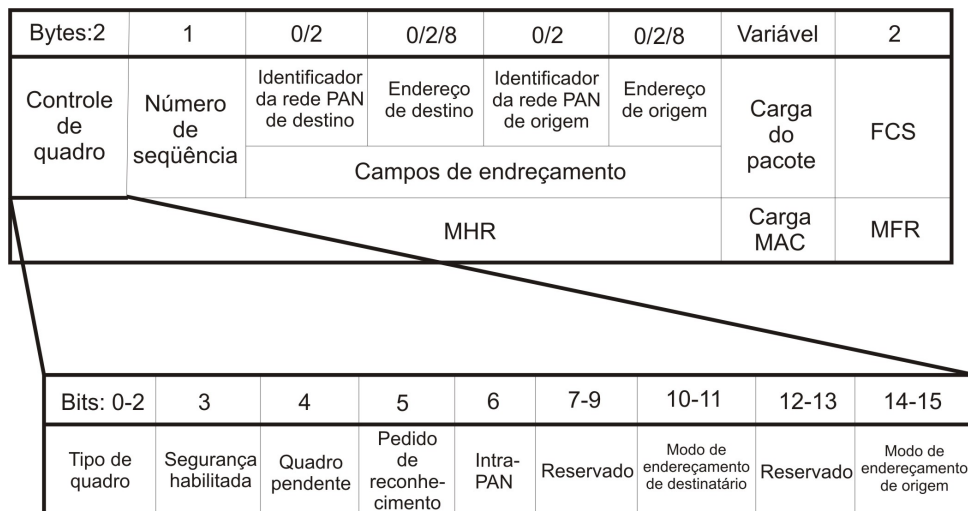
| Bytes:2 | 1 | 0/2 | 0/2/8 | 0/2 | 0/2/8 | Variável | 2 |
|---|---|---|---|---|---|---|---|
| Controle de quadro | Número de seqüência | Identificador da rede PAN de destino | Endereço de destino | Identificador da rede PAN de origem | Endereço de origem | Carga do pacote | FCS |
| | | Campos de endreçamento | | | | | |
| MHR | | | | | | Carga MAC | MFR |

| Bits: 0-2 | 3 | 4 | 5 | 6 | 7-9 | 10-11 | 12-13 | 14-15 |
|---|---|---|---|---|---|---|---|---|
| Tipo de quadro | Segurança habilitada | Quadro pendente | Pedido de reconhecimento | Intra-PAN | Reservado | Modo de endereçamento de destinatário | Reservado | Modo de endereçamento de origem |